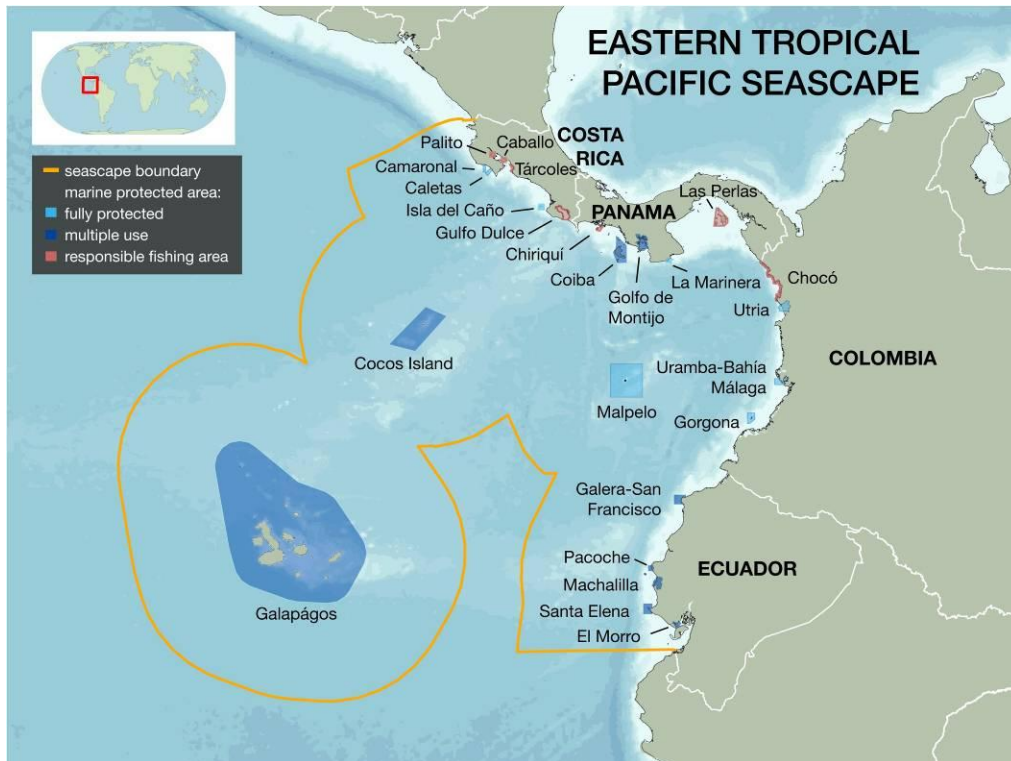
EASTERN TROPICAL PACIFIC SEASCAPE

seascape boundary
marine protected area:
fully protected
multiple use
responsible fishing area

Palito
Caballo
COSTA RICA
Camaronal
Tárcoles
Caletas
Isla del Caño
Gulfo Dulce
PANAMA
Las Perlas
Chiriquí
Coiba
La Marinera
Golfo de Montijo
Chocó
Utria
Cocos Island
COLOMBIA
Uramba-Bahía Málaga
Malpelo
Gorgona
Galera-San Francisco
Pacoche
ECUADOR
Machalilla
Santa Elena
El Morro
Galapágos